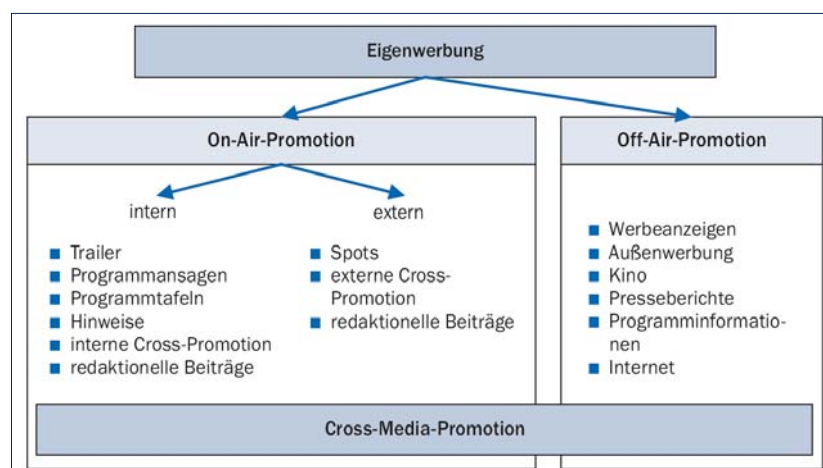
Eigenwerbung

On-Air-Promotion

intern

- Trailer
- Programmansagen
- Programmtafeln
- Hinweise
- interne Cross-Promotion
- redaktionelle Beiträge

extern

- Spots
- externe Cross-Promotion
- redaktionelle Beiträge

Off-Air-Promotion

- Werbeanzeigen
- Außenwerbung
- Kino
- Presseberichte
- Programminformationen
- Internet

Cross-Media-Promotion